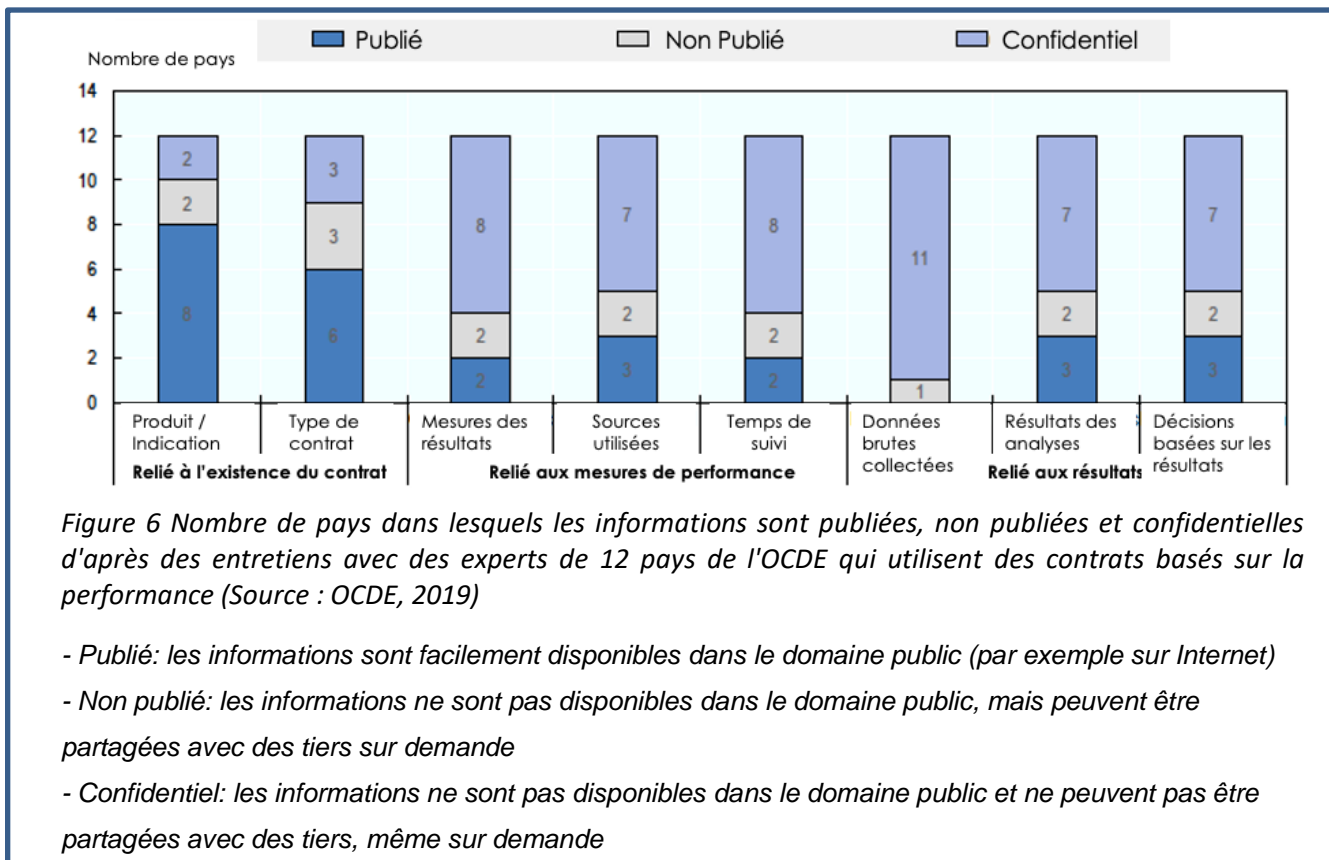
Publié Non Publié Confidentiel

Nombre de pays

14
12
10
8
6
4
2
0

2
2
8

3
3
6

8
2
2

7
2
3

8
2
2

11
1

7
2
3

7
2
3

Produit / Indication
Type de contrat
Mesures des résultats
Sources utilisées
Temps de suivi
Données brutes collectées
Résultats des analyses
Décisions basées sur les résultats

Relié à l'existence du contrat
Relié aux mesures de performance
Relié aux résultats

Figure 6 Nombre de pays dans lesquels les informations sont publiées, non publiées et confidentielles d'après des entretiens avec des experts de 12 pays de l'OCDE qui utilisent des contrats basés sur la performance (Source : OCDE, 2019)

- Publié: les informations sont facilement disponibles dans le domaine public (par exemple sur Internet)

- Non publié: les informations ne sont pas disponibles dans le domaine public, mais peuvent être partagées avec des tiers sur demande

- Confidentiel: les informations ne sont pas disponibles dans le domaine public et ne peuvent pas être partagées avec des tiers, même sur demande